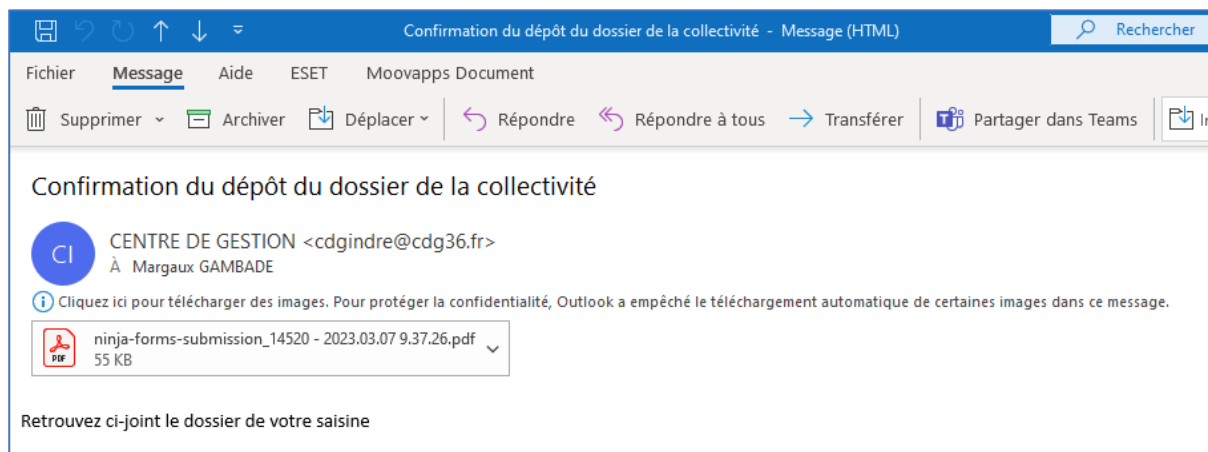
Confirmation du dépôt du dossier de la collectivité - Message (HTML)

Rechercher

Fichier Message Aide ESET Moovapps Document

Supprimer Archiver Déplacer Répondre Répondre à tous Transférer Partager dans Teams

Confirmation du dépôt du dossier de la collectivité

CI

CENTRE DE GESTION <cdgindre@cdg36.fr>

À Margaux GAMBADE

Cliquez ici pour télécharger des images. Pour protéger la confidentialité, Outlook a empêché le téléchargement automatique de certaines images dans ce message.

PDF

ninja-forms-submission_14520 - 2023.03.07 9.37.26.pdf
55 KB

Retrouvez ci-joint le dossier de votre saisine